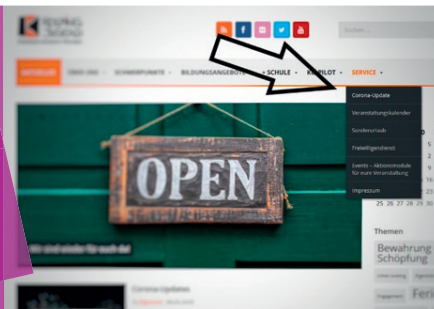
Suchen...

SCHULE
PILOT
SERVICE

Corona-Update
Veranstaltungskalender
Sonderurlaub
Freiwilligendienst
Events – Aktionsmodule für eure Veranstaltung
Impressum

OPEN

Corona-Updates

25 26 27 28 29

Themen
Bewahrung Schöpfung
Feri